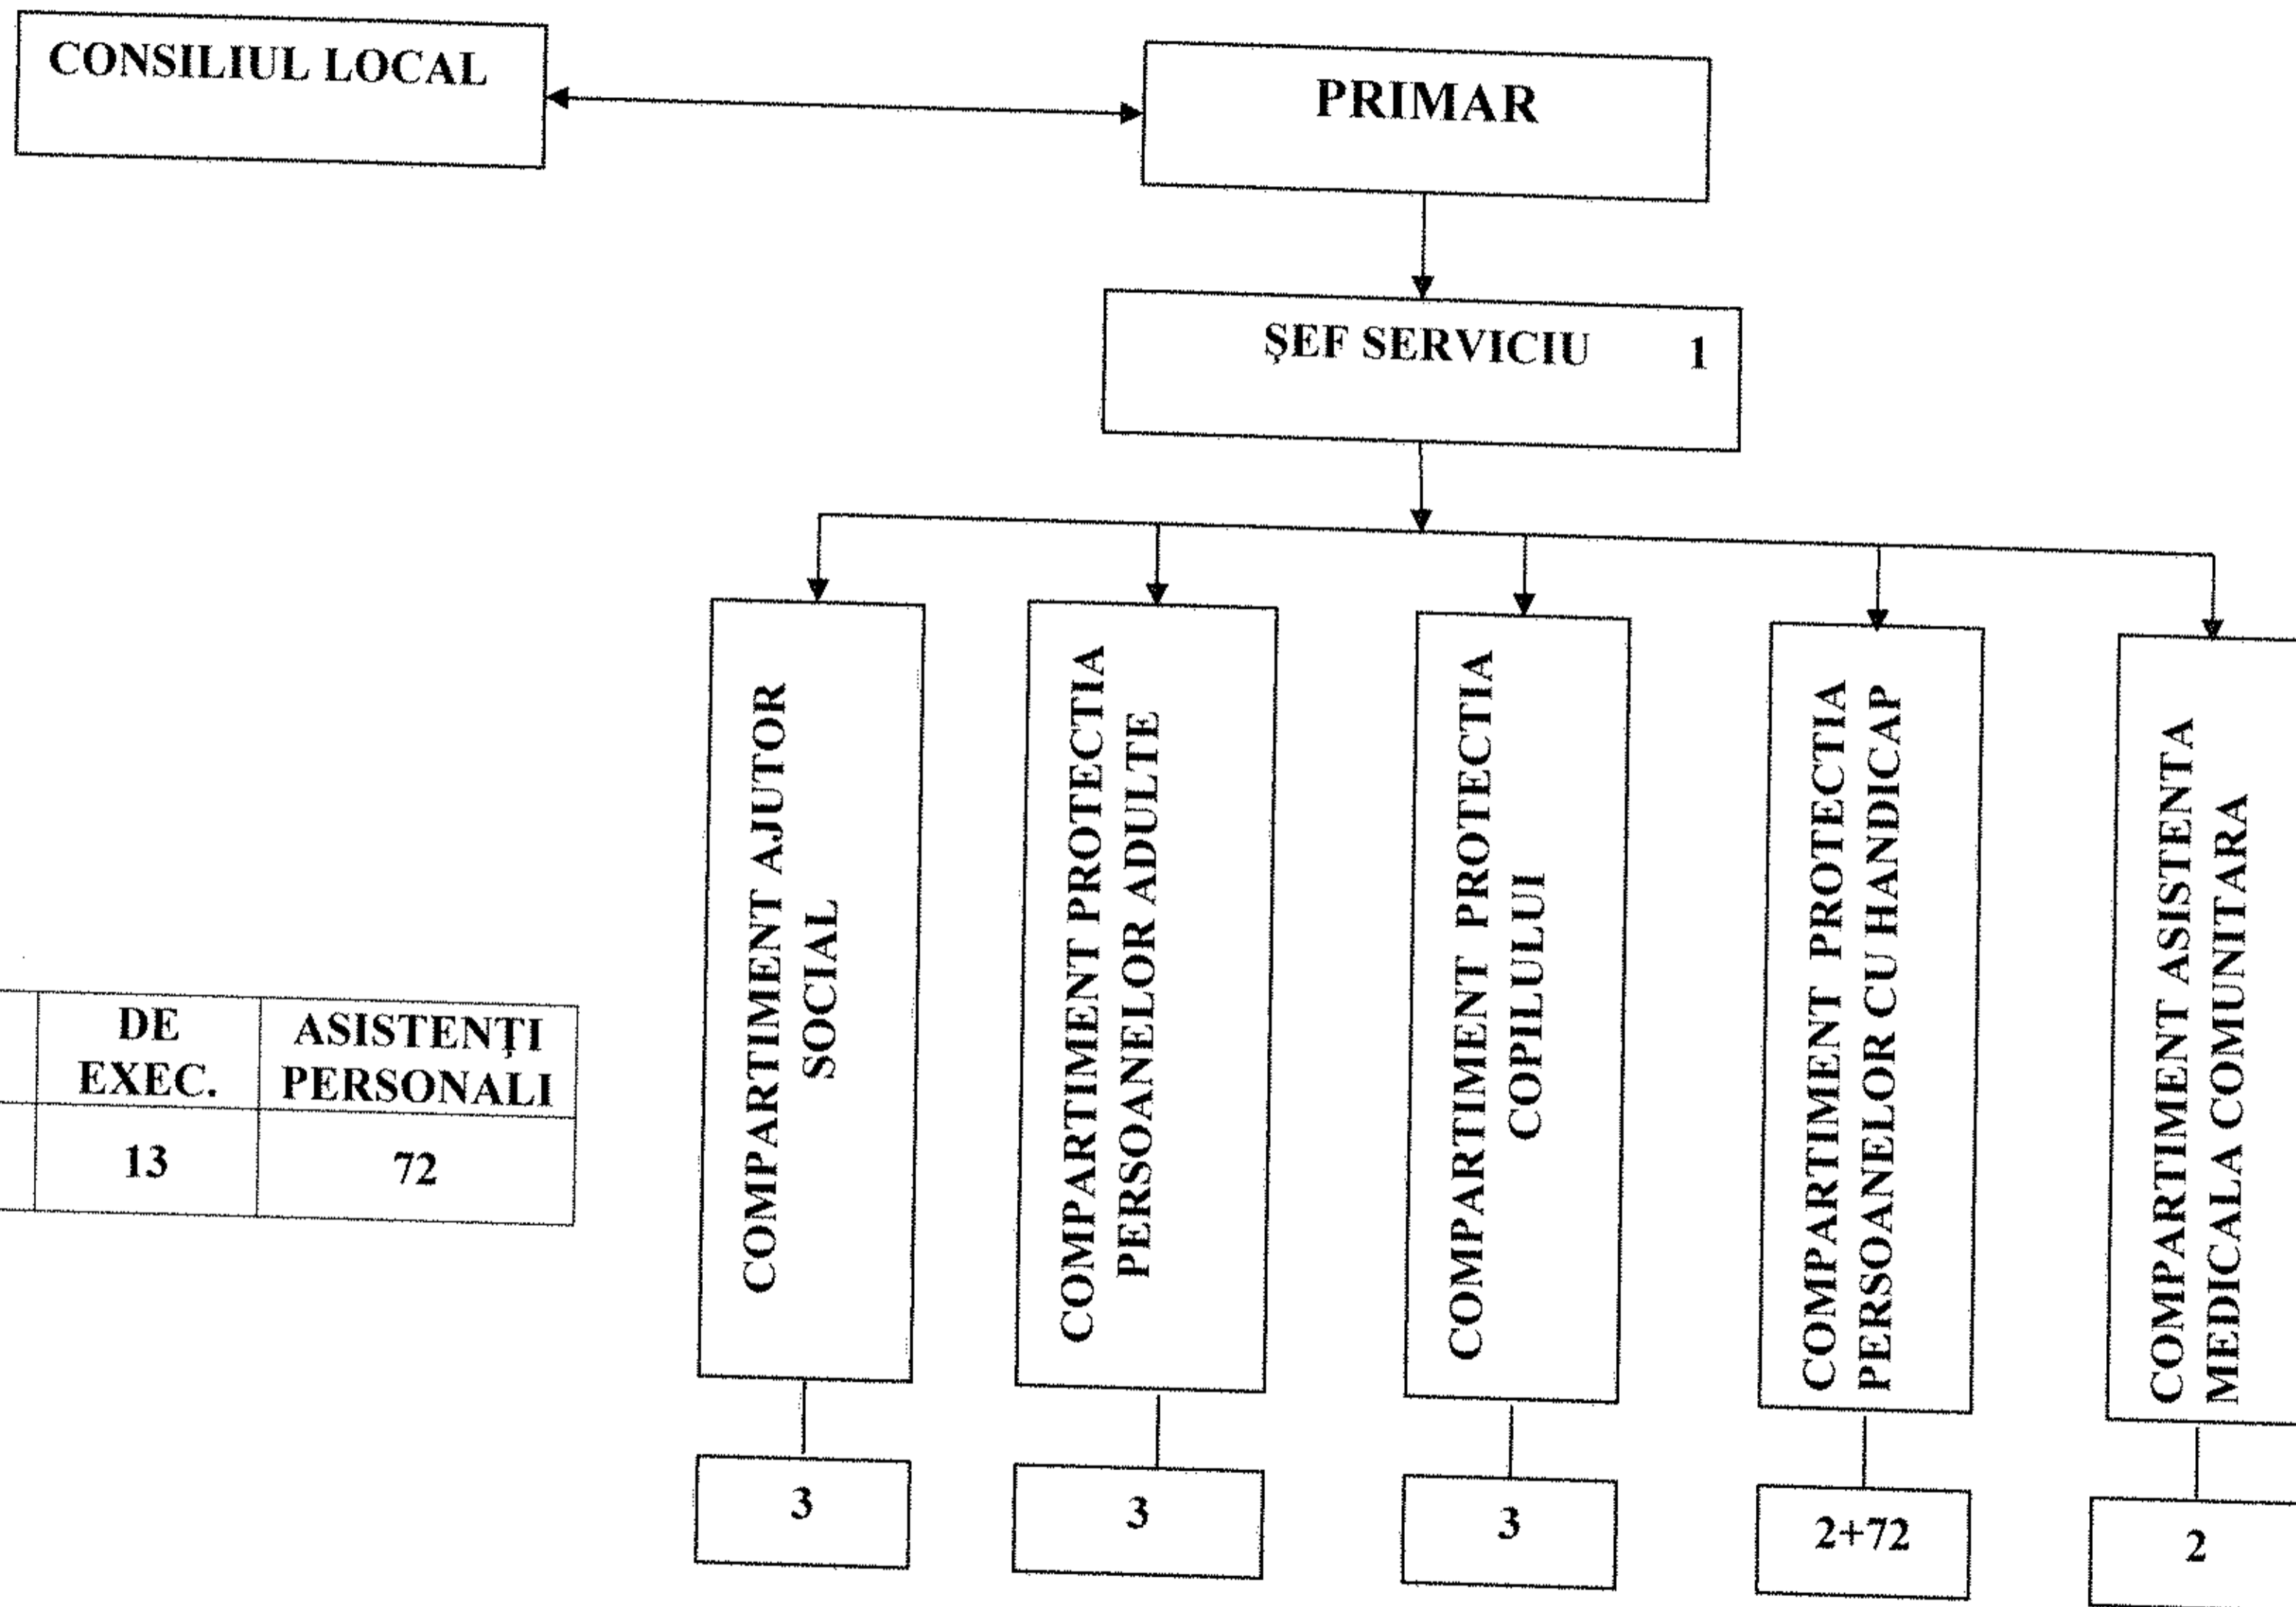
CONSILIUL LOCAL

PRIMAR

ŞEF SERVICIU 1

COMPARTIMENT AJUTOR SOCIAL

3

COMPARTIMENT PROTECTIA PERSOANELOR ADULTE

3

COMPARTIMENT PROTECTIA COPILULUI

3

COMPARTIMENT PROTECTIA PERSOANELOR CU HANDICAP

2+72

COMPARTIMENT ASISTENTA MEDICALA COMUNITARA

2

| DE EXEC. | ASISTENŢI PERSONALI |
|---|---|
| 13 | 72 |